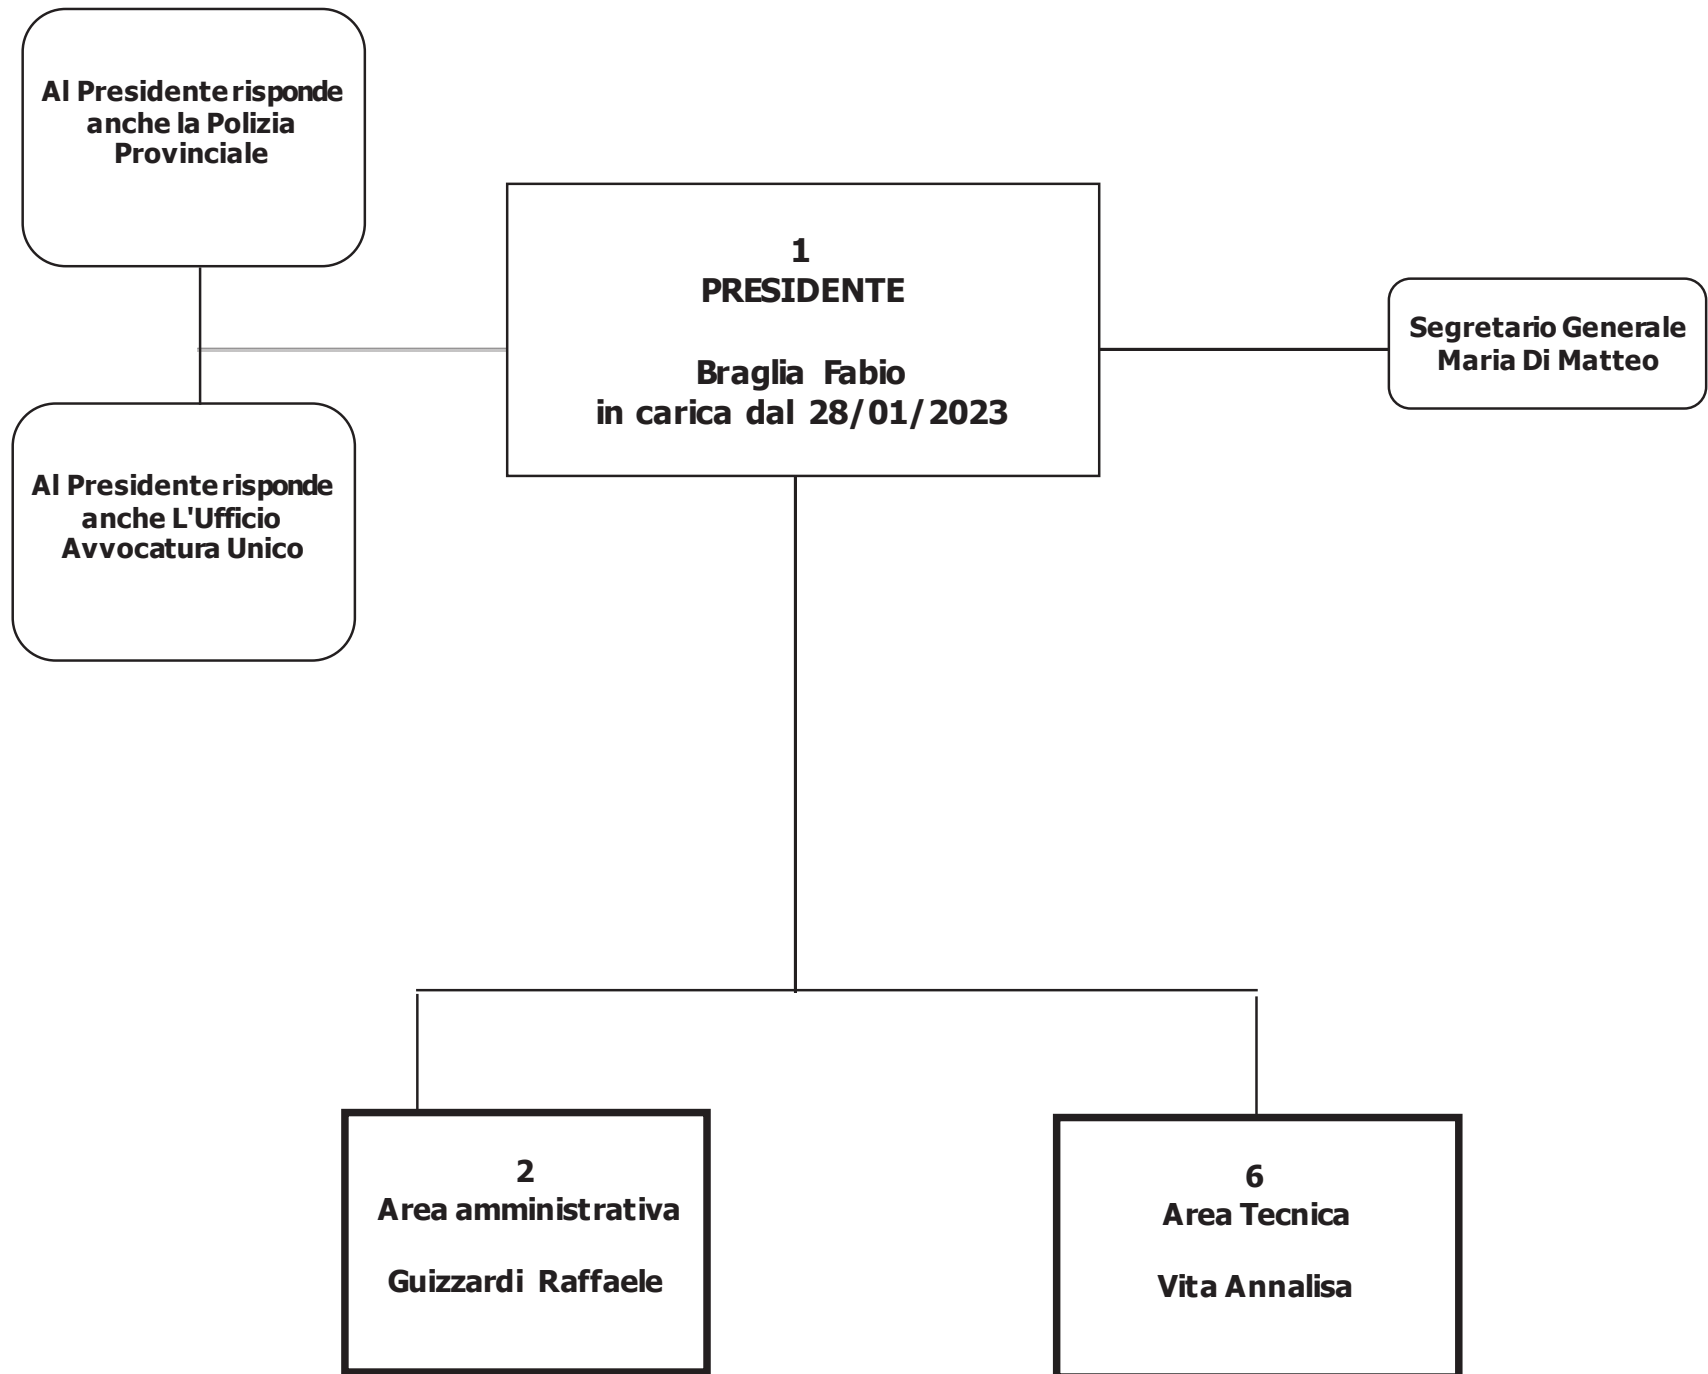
Al Presidente risponde anche la Polizia Provinciale

1
PRESIDENTE

Braglia Fabio
in carica dal 28/01/2023

Segretario Generale
Maria Di Matteo

Al Presidente risponde anche L'Ufficio Avvocatura Unico

2
Area amministrativa

Guizzardi Raffaele

6
Area Tecnica

Vita Annalisa